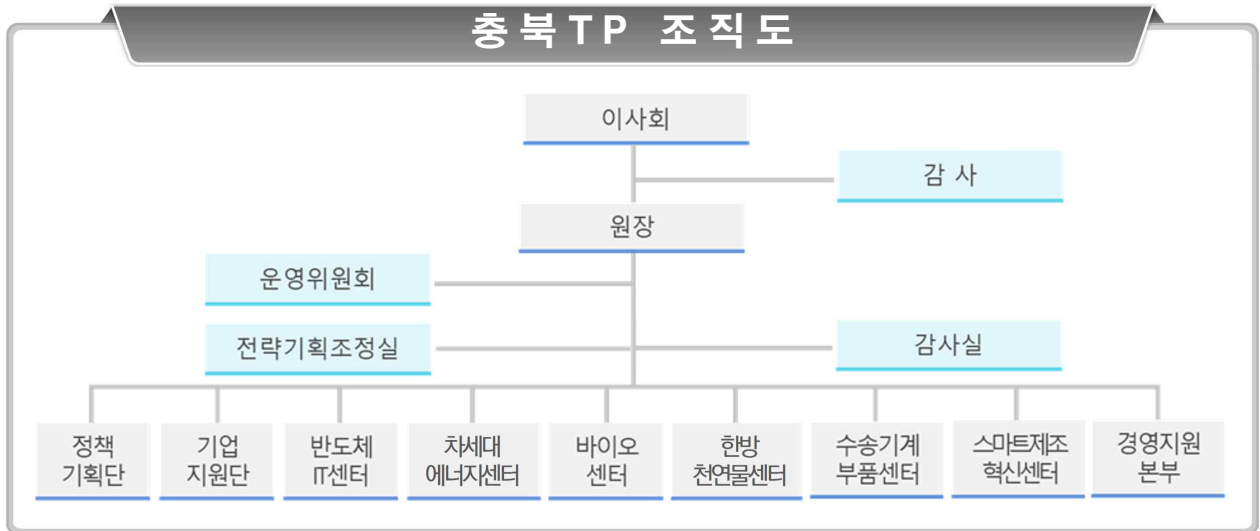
충북TP 조직도

이사회

감 사

원장

운영위원회

전략기획조정실

감사실

정책 기획단

기업 지원단

반도체 IT센터

차세대 에너지센터

바이오 센터

한방 천연물센터

수송기계 부품센터

스마트제조 혁신센터

경영지원 본부